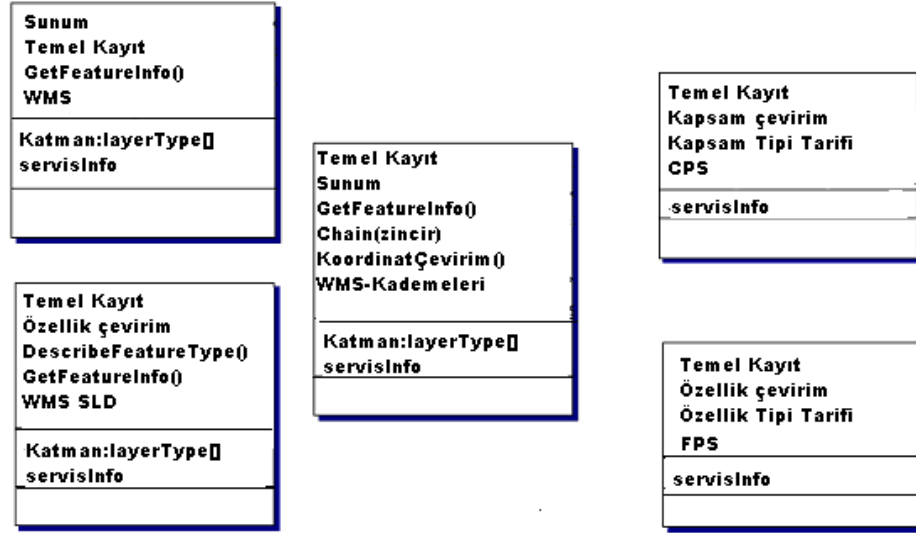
Sunum
Temel Kayıt
GetFeatureInfo()
WMS

Katman:layerType[]
servisInfo

Temel Kayıt
Özellik çevirim
DescribeFeatureType()
GetFeatureInfo()
WMS SLD

Katman:layerType[]
servisInfo

Temel Kayıt
Sunum
GetFeatureInfo()
Chain(zincir)
KoordinatÇevirim()
WMS-Kademeleri

Katman:layerType[]
servisInfo

Temel Kayıt
Kapsam çevirim
Kapsam Tipi Tarifi
CPS

servisInfo

Temel Kayıt
Özellik çevirim
Özellik Tipi Tarifi
FPS

servisInfo